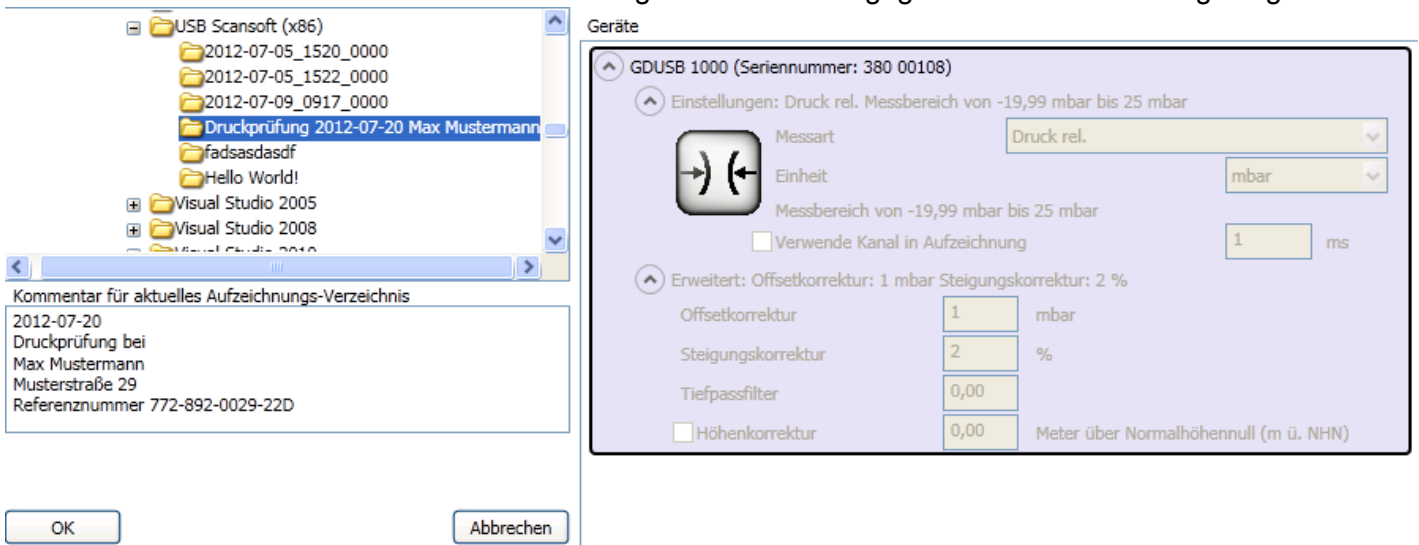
USB Scansoft (x86)
2012-07-05_1520_0000
2012-07-05_1522_0000
2012-07-09_0917_0000
Druckprüfung 2012-07-20 Max Mustermann
fadsasdasdf
Hello World!
Visual Studio 2005
Visual Studio 2008
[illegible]

Kommentar für aktuelles Aufzeichnungs-Verzeichnis

2012-07-20
Druckprüfung bei
Max Mustermann
Musterstraße 29
Referenznummer 772-892-0029-22D

OK

Abbrechen

Geräte

GDUSB 1000 (Seriennummer: 380 00108)

Einstellungen: Druck rel. Messbereich von -19,99 mbar bis 25 mbar

Messart

Druck rel.

Einheit

mbar

Messbereich von -19,99 mbar bis 25 mbar

Verwende Kanal in Aufzeichnung

1

ms

Erweitert: Offsetkorrektur: 1 mbar Steigungskorrektur: 2 %

Offsetkorrektur

1

mbar

Steigungskorrektur

2

%

Tiefpassfilter

0,00

Höhenkorrektur

0,00

Meter über Normalhöhennull (m ü. NHN)